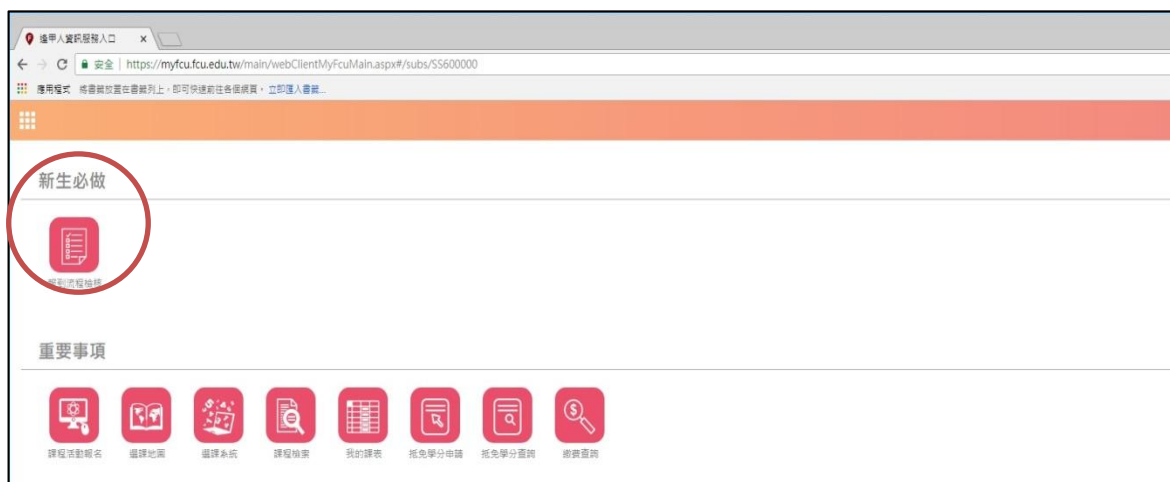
逢甲人資訊服務入口 ×

安全 | https://myfcu.fcu.edu.tw/main/webClientMyFcuMain.aspx#/subs/SS600000

應用程式 將書籤放置在書籤列上，即可快速前往各個網頁，立即匯入書籤...

新生必做

報到流程檢核

重要事項

課程活動報名 選課地圖 選課系統 課程檢索 我的課表 抵免學分申請 抵免學分查詢 繳費查詢